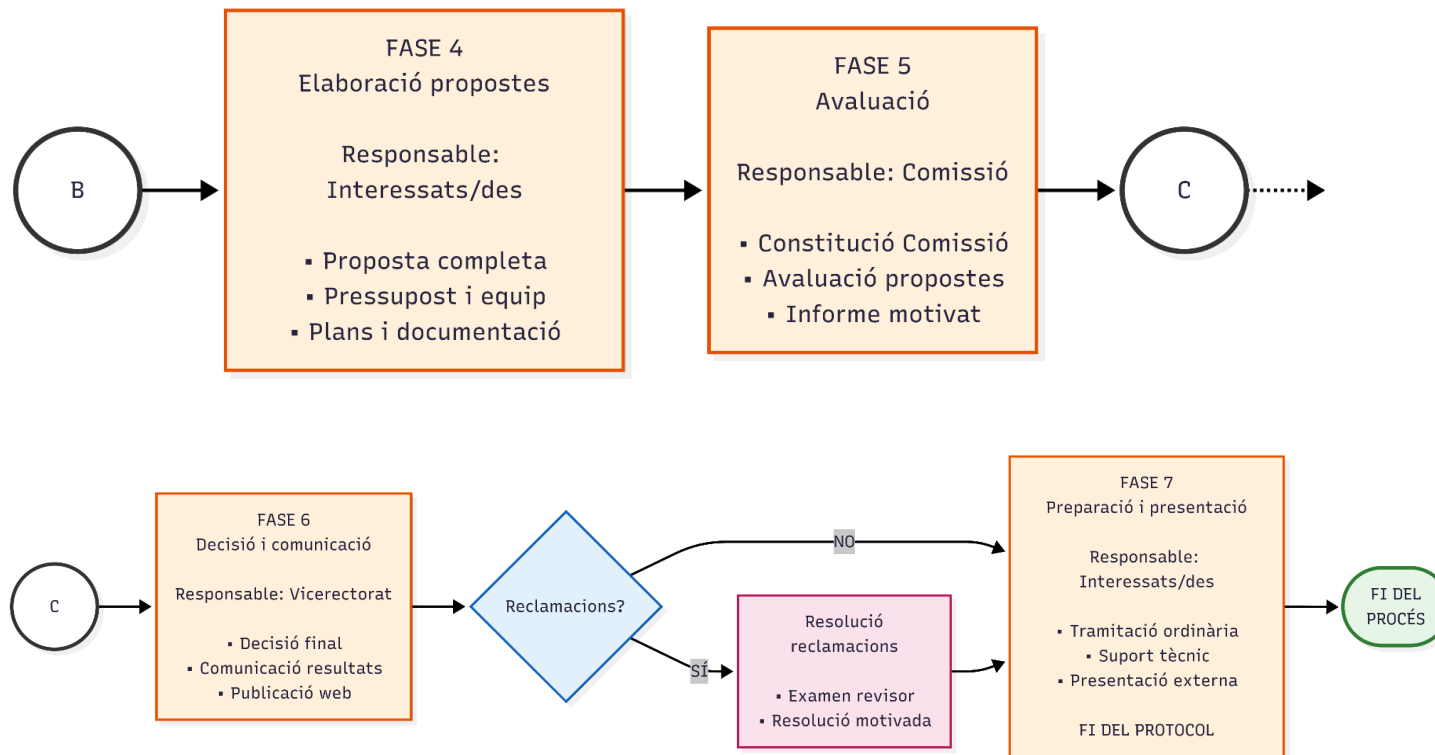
B

FASE 4
Elaboració propostes

Responsable:
Interessats/des

▪ Proposta completa
▪ Pressupost i equip
▪ Plans i documentació

FASE 5
Avaluació

Responsable: Comissió

▪ Constitució Comissió
▪ Avaluació propostes
▪ Informe motivat

C

C

FASE 6
Decisió i comunicació

Responsable: Vicerectorat

▪ Decisió final
▪ Comunicació resultats
▪ Publicació web

Reclamacions?

NO

SÍ

Resolució
reclamacions

▪ Examen revisor
▪ Resolució motivada

FASE 7
Preparació i presentació

Responsable:
Interessats/des

▪ Tramitació ordinària
▪ Suport tècnic
▪ Presentació externa

FI DEL PROTOCOL

FI DEL
PROCÉS